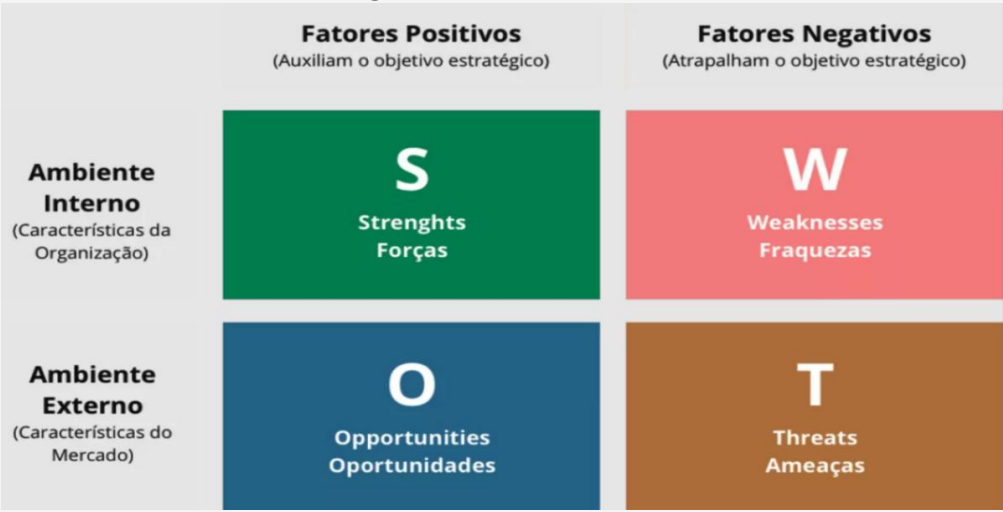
| | Fatores Positivos (Auxiliam o objetivo estratégico) | Fatores Negativos (Atrapalham o objetivo estratégico) |
|---|---|---|
| Ambiente Interno (Características da Organização) | S Strenghts Forças | W Weaknesses Fraquezas |
| Ambiente Externo (Características do Mercado) | O Opportunities Oportunidades | T Threats Ameaças |